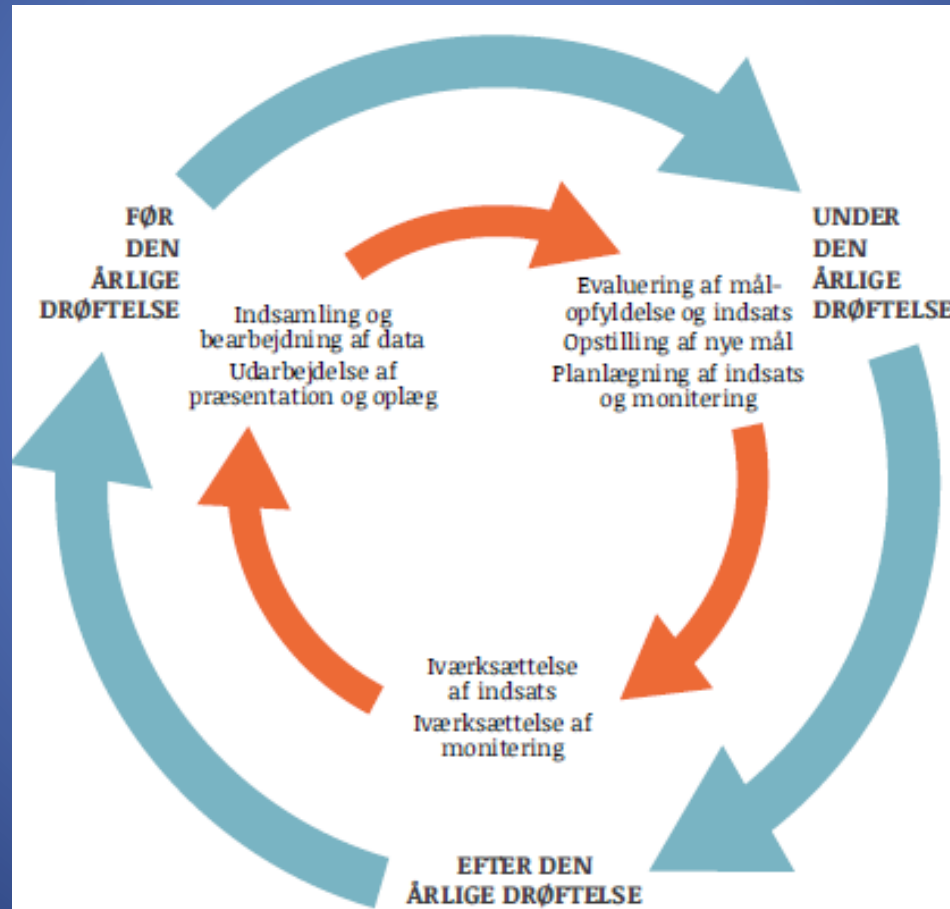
FØR DEN ÅRLIGE DRØFTELSE

Indsamling og bearbejdning af data

Udarbejdelse af præsentation og oplæg

UNDER DEN ÅRLIGE DRØFTELSE

Evaluering af målopfyldelse og indsats

Opstilling af nye mål

Planlægning af indsats og monitering

Iværksættelse af indsats

Iværksættelse af monitering

EFTER DEN ÅRLIGE DRØFTELSE